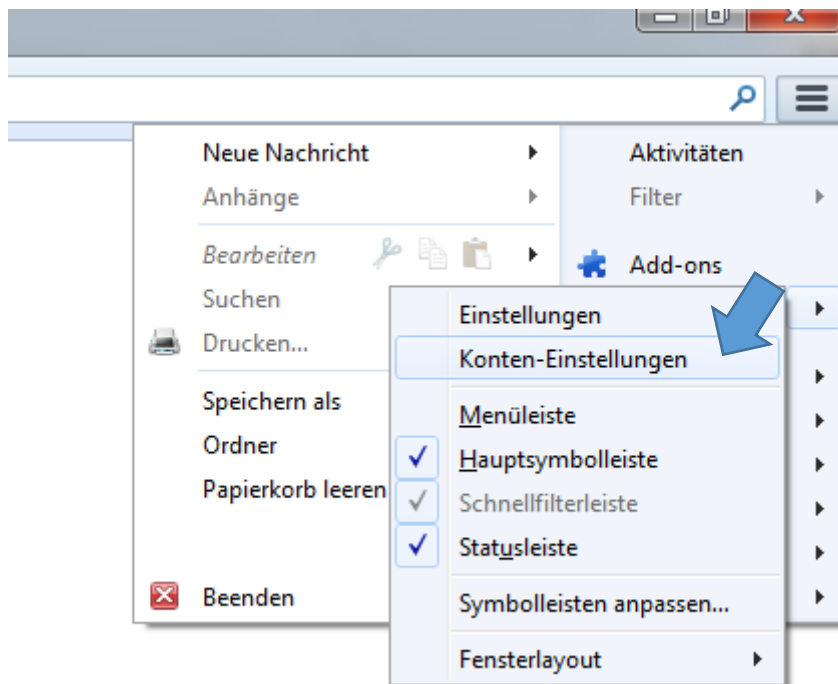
Neue Nachricht
Anhänge
Bearbeiten
Suchen
Drucken...
Speichern als
Ordner
Papierkorb leeren
Beenden

Aktivitäten
Filter
Add-ons

Einstellungen
Konten-Einstellungen
Menüleiste
Hauptsymbolleiste
Schnellfilterleiste
Statusleiste
Symbolleisten anpassen...
Fensterlayout